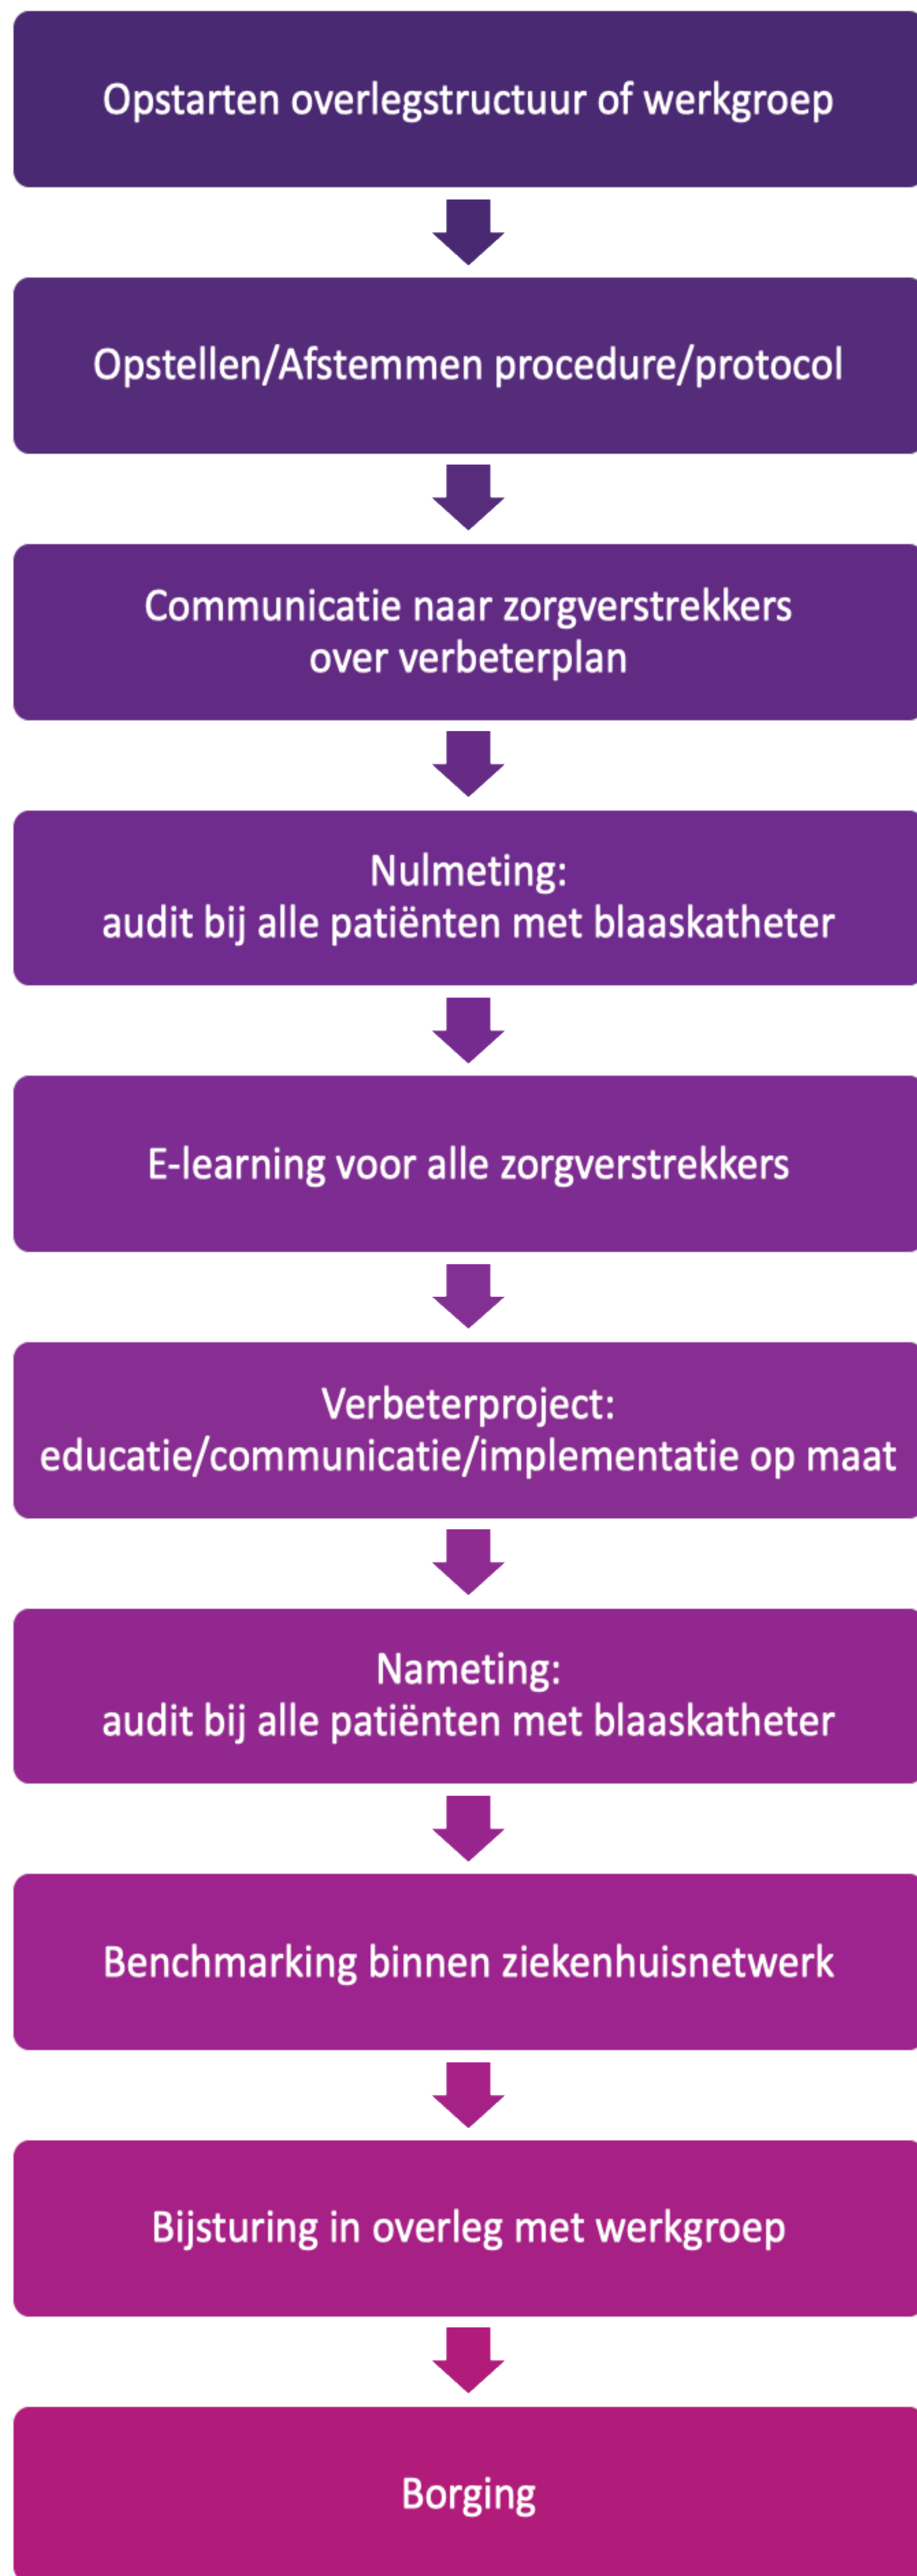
Opstarten overlegstructuur of werkgroep

Opstellen/Afstemmen procedure/protocol

Communicatie naar zorgverstrekkers over verbeterplan

Nulmeting:
audit bij alle patiënten met blaaskatheter

E-learning voor alle zorgverstrekkers

Verbeterproject:
educatie/communicatie/implementatie op maat

Nameting:
audit bij alle patiënten met blaaskatheter

Benchmarking binnen ziekenhuisnetwerk

Bijsturing in overleg met werkgroep

Borging